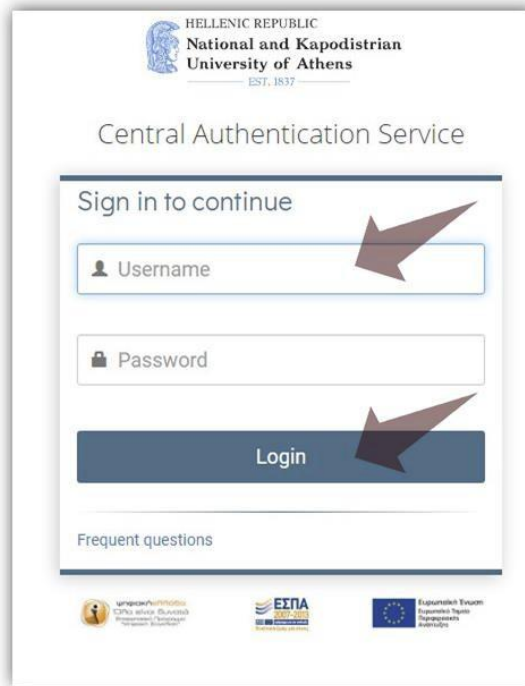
HELLENIC REPUBLIC
National and Kapodistrian University of Athens
EST. 1837

Central Authentication Service

Sign in to continue

Username

Password

Login

Frequent questions

ψηφιακήΕλλάδα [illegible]

ΕΣΠΑ 2007-2013 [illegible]

Ευρωπαϊκή Ένωση Ευρωπαϊκό Ταμείο Περιφερειακής Ανάπτυξης